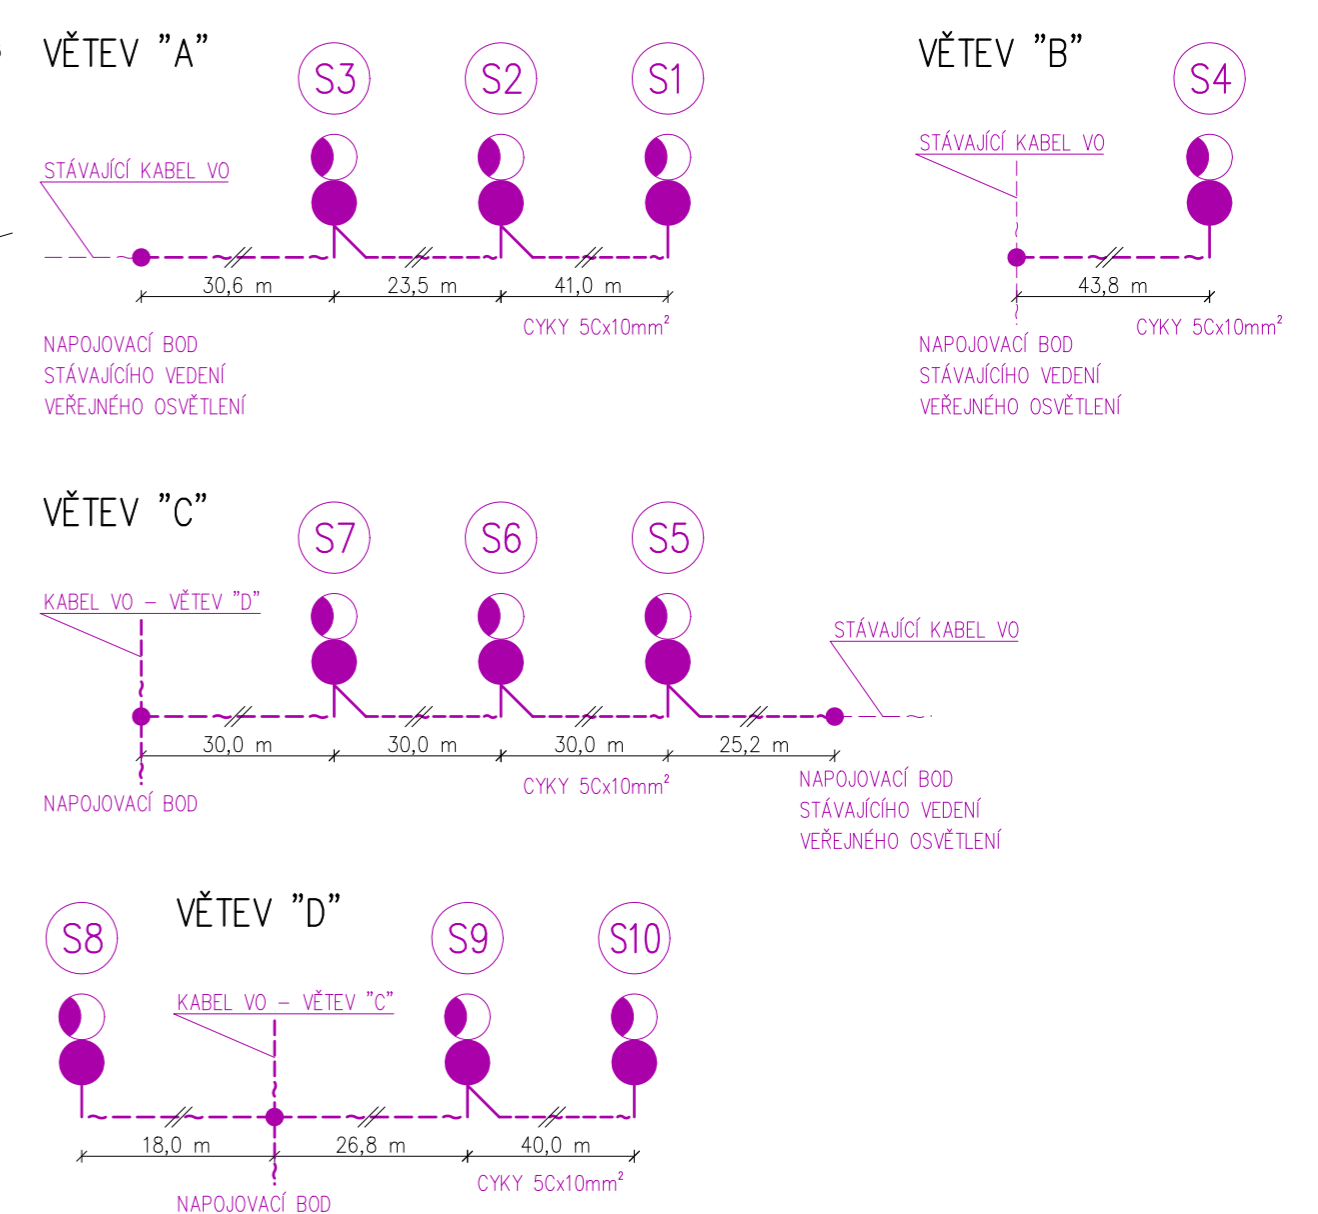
VĚTEV "A"

S3 S2 S1

STÁVAJÍCÍ KABEL VO

30,6 m 23,5 m 41,0 m

CYKY 5Cx10mm$^2$

NAPOJOVACÍ BOD
STÁVAJÍCÍHO VEDENÍ
VEŘEJNÉHO OSVĚTLENÍ

VĚTEV "B"

S4

STÁVAJÍCÍ KABEL VO

43,8 m

CYKY 5Cx10mm$^2$

NAPOJOVACÍ BOD
STÁVAJÍCÍHO VEDENÍ
VEŘEJNÉHO OSVĚTLENÍ

VĚTEV "C"

S7 S6 S5

KABEL VO – VĚTEV "D"

STÁVAJÍCÍ KABEL VO

30,0 m 30,0 m 30,0 m 25,2 m

CYKY 5Cx10mm$^2$

NAPOJOVACÍ BOD

NAPOJOVACÍ BOD
STÁVAJÍCÍHO VEDENÍ
VEŘEJNÉHO OSVĚTLENÍ

S8

VĚTEV "D"

S9 S10

KABEL VO – VĚTEV "C"

18,0 m 26,8 m 40,0 m

CYKY 5Cx10mm$^2$

NAPOJOVACÍ BOD